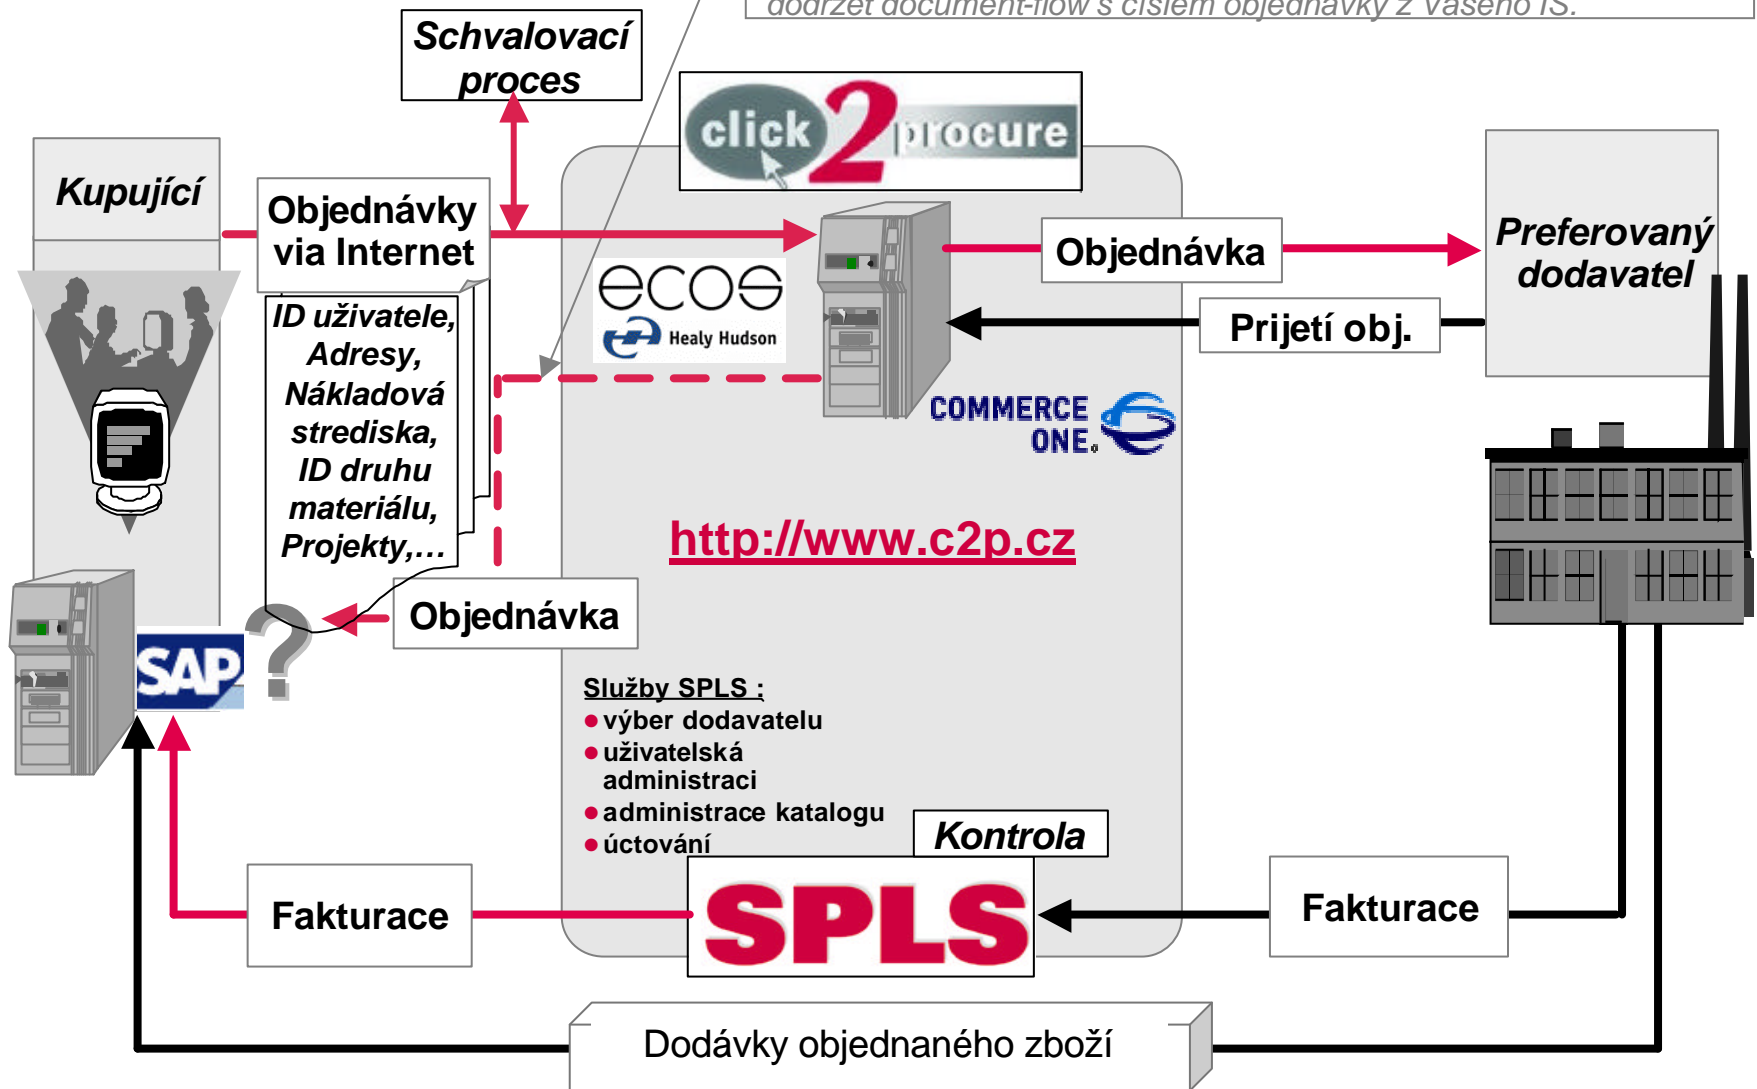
dodržet document-flow s číslem objednávky z Vašeho IS.

Schvalovací proces

click 2 procure

Kupující

Objednávky via Internet

Objednávka

Preferovaný dodavatel

Prijetí obj.

ID uživatele, Adresy, Nákladová strediska, ID druhu materiálu, Projekty,…

ecos Healy Hudson

COMMERCE ONE.

http://www.c2p.cz

Objednávka

SAP

?

Služby SPLS :
● výber dodavatelu
● uživatelská administraci
● administrace katalogu
● úctování

Kontrola

Fakturace

SPLS

Fakturace

Dodávky objednaného zboží